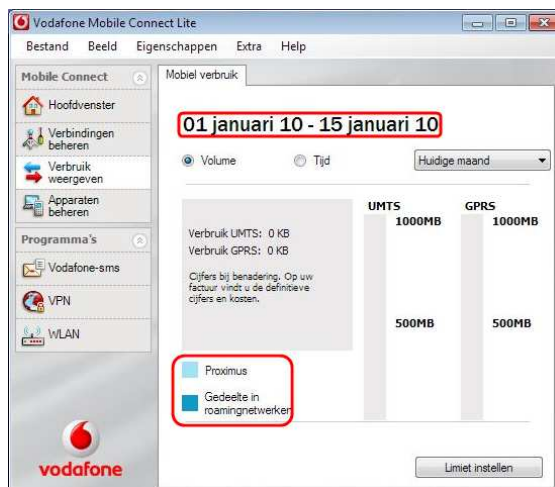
Vodafone Mobile Connect Lite

Bestand Beeld Eigenschappen Extra Help

Mobile Connect

Hoofdvenster

Verbindingen beheren

Verbruik weergeven

Apparaten beheren

Programma's

Vodafone-sms

VPN

WLAN

vodafone

Mobiel verbruik

01 januari 10 - 15 januari 10

Volume

Tijd

Huidige maand

Verbruik UMTS: 0 KB
Verbruik GPRS: 0 KB

Cijfers bij benadering. Op uw factuur vindt u de definitieve cijfers en kosten.

UMTS
1000MB
500MB

GPRS
1000MB
500MB

Proximus

Gedeelte in roamingnetwerken

Limiet instellen